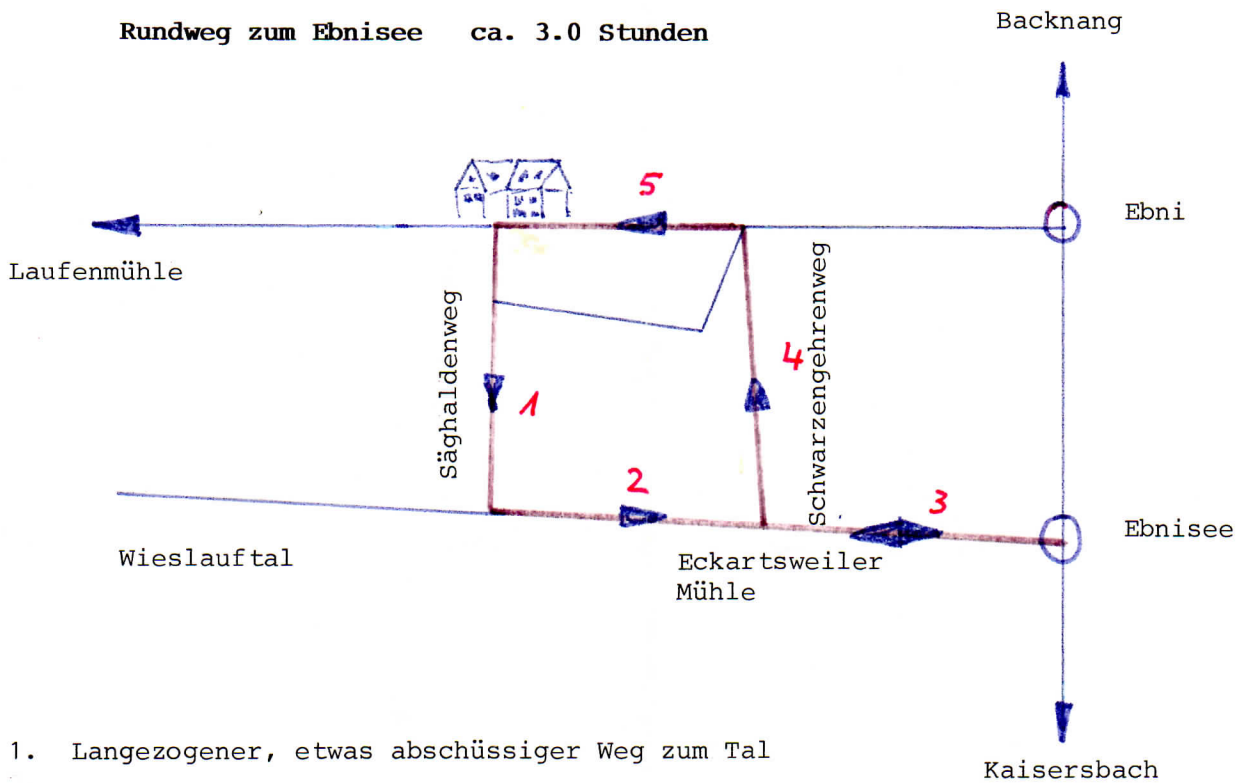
Rundweg zum Ebnisee ca. 3.0 Stunden

Backnang

5

Ebni

Laufenmühle

Säghaldenweg

Schwarzengehrenweg

4

1

2

3

Ebnisee

Wieslauftal

Eckartsweiler Mühle

1. Langezogener, etwas abschüssiger Weg zum Tal

Kaisersbach